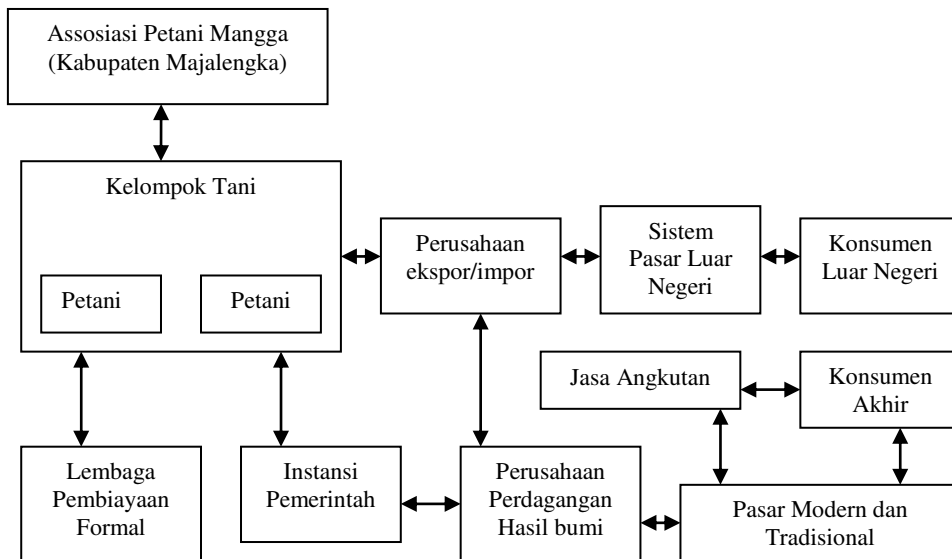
Assosiasi Petani Mangga (Kabupaten Majalengka)

Kelompok Tani

Petani

Petani

Perusahaan ekspor/impor

Sistem Pasar Luar Negeri

Konsumen Luar Negeri

Jasa Angkutan

Konsumen Akhir

Lembaga Pembiayaan Formal

Instansi Pemerintah

Perusahaan Perdagangan Hasil bumi

Pasar Modern dan Tradisional